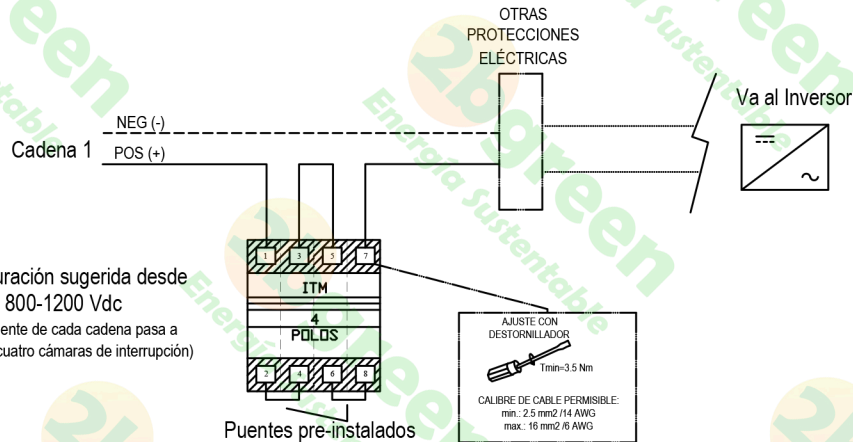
OTRAS PROTECCIONES ELÉCTRICAS

Va al Inversor

NEG (-)

Cadena 1

POS (+)

1 3 5 7

ITM

4

POLOS

2 4 6 8

uración sugerida desde 800-1200 Vdc

ente de cada cadena pasa a uatro cámaras de interrupción)

AJUSTE CON DESTORNILLADOR

Tmin=3.5 Nm

CALIBRE DE CABLE PERMISIBLE:
min.: 2.5 mm2 /14 AWG
max.: 16 mm2 /6 AWG

Puentes pre-instalados